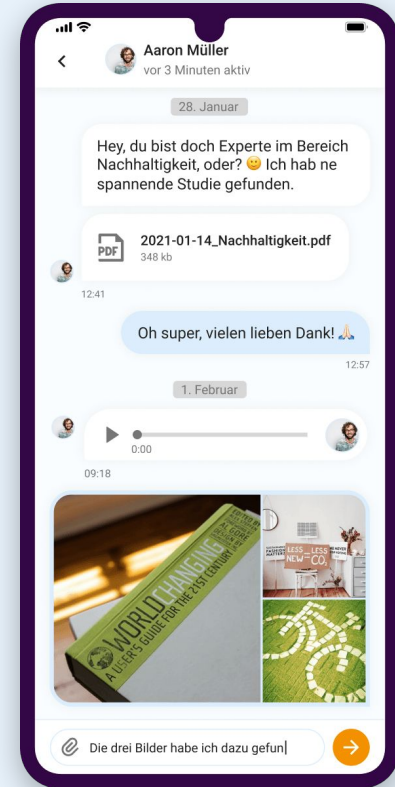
Aaron Müller
vor 3 Minuten aktiv

28. Januar

Hey, du bist doch Experte im Bereich Nachhaltigkeit, oder? 🙂 Ich hab ne spannende Studie gefunden.

PDF 2021-01-14_Nachhaltigkeit.pdf
348 kb

12:41

Oh super, vielen lieben Dank! 🙏

12:57

1. Februar

0:00

09:18

WORLDCHANGING
A USER'S GUIDE FOR THE 21ST CENTURY

LESS NEW LESS $CO_2$

Die drei Bilder habe ich dazu gefun